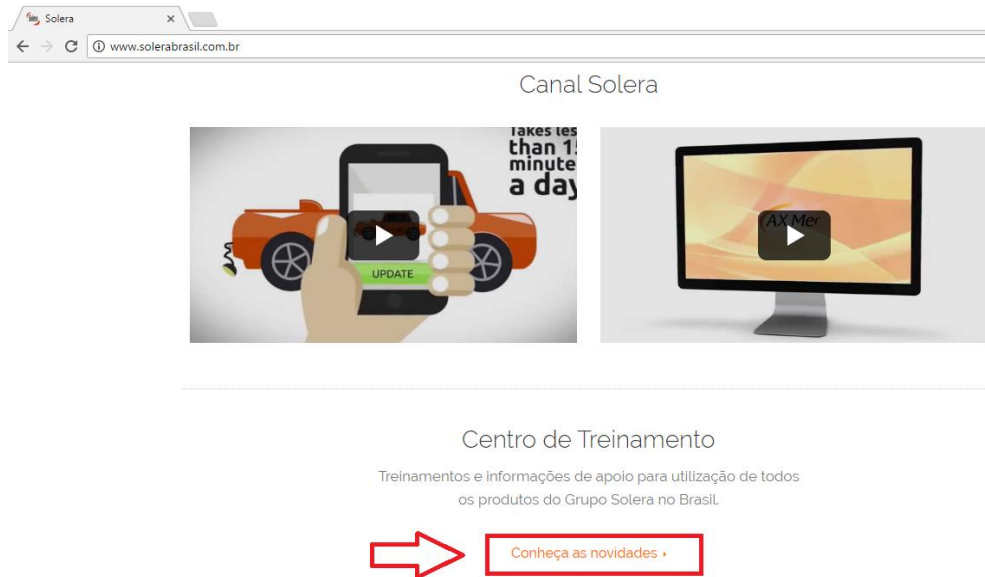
Solera ×

www.solerabrasil.com.br

Canal Solera

Takes les than 15 minute a day

UPDATE

AX Mer

Centro de Treinamento

Treinamentos e informações de apoio para utilização de todos os produtos do Grupo Solera no Brasil.

Conheça as novidades ›